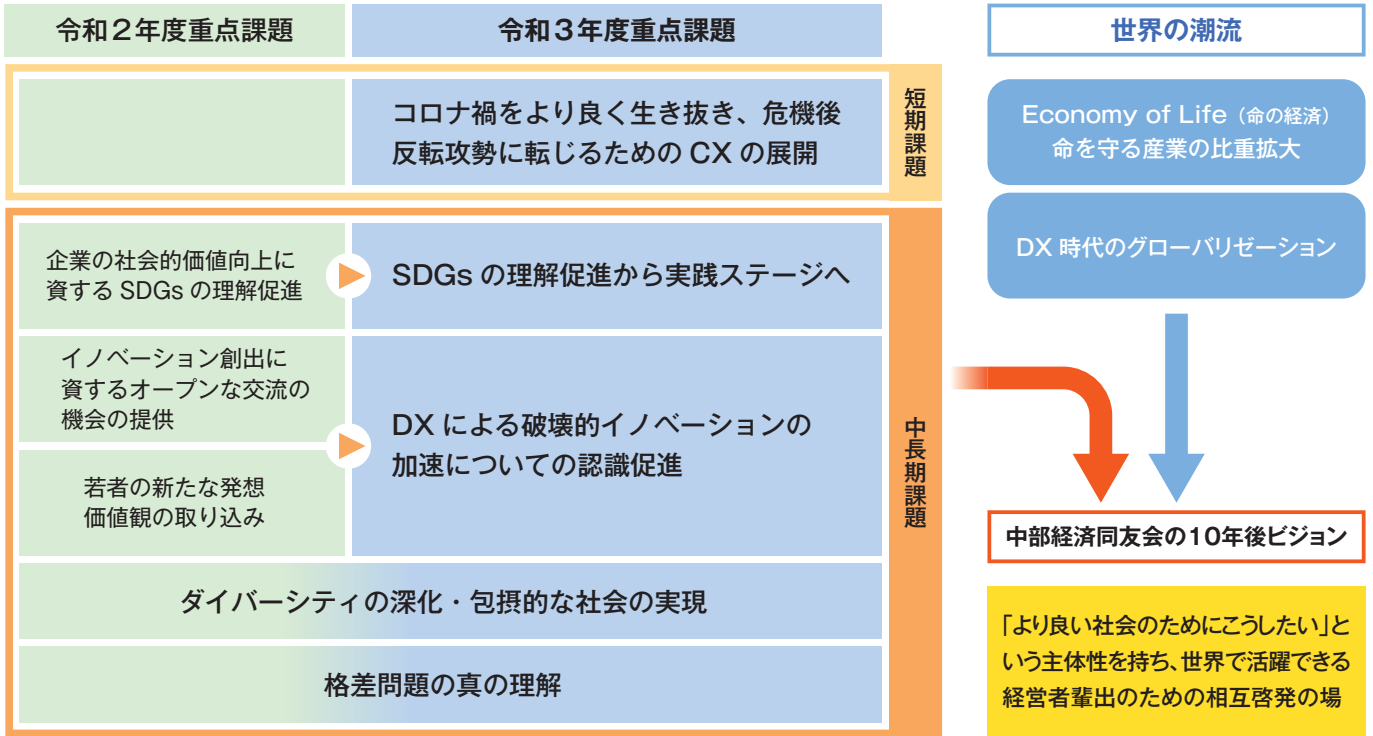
令和２年度重点課題

令和３年度重点課題

短期課題

コロナ禍をより良く生き抜き、危機後反転攻勢に転じるための CX の展開

中長期課題

企業の社会的価値向上に資する SDGs の理解促進

SDGs の理解促進から実践ステージへ

イノベーション創出に資するオープンな交流の機会の提供

若者の新たな発想価値観の取り込み

DX による破壊的イノベーションの加速についての認識促進

ダイバーシティの深化・包摂的な社会の実現

格差問題の真の理解

世界の潮流

Economy of Life（命の経済）
命を守る産業の比重拡大

DX 時代のグローバリゼーション

中部経済同友会の10年後ビジョン

「より良い社会のためにこうしたい」という主体性を持ち、世界で活躍できる経営者輩出のための相互啓発の場